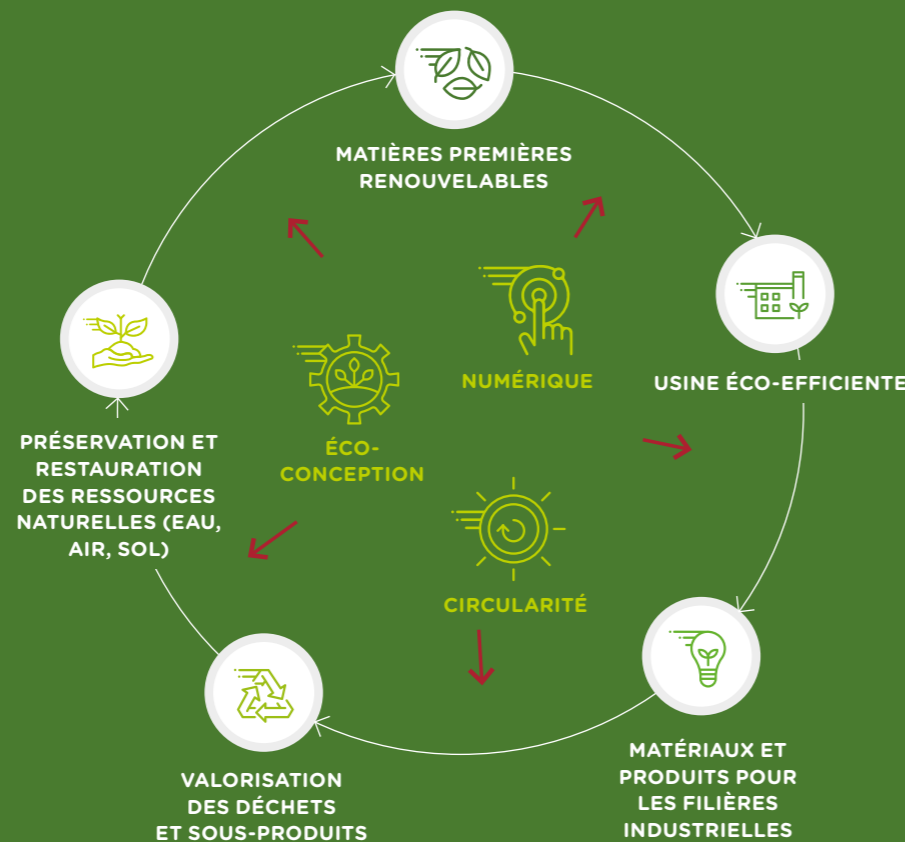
MATIÈRES PREMIÈRES RENOUVELABLES

USINE ÉCO-EFFICIENTE

MATÉRIAUX ET PRODUITS POUR LES FILIÈRES INDUSTRIELLES

VALORISATION DES DÉCHETS ET SOUS-PRODUITS

PRÉSERVATION ET RESTAURATION DES RESSOURCES NATURELLES (EAU, AIR, SOL)

NUMÉRIQUE

ÉCO-CONCEPTION

CIRCULARITÉ